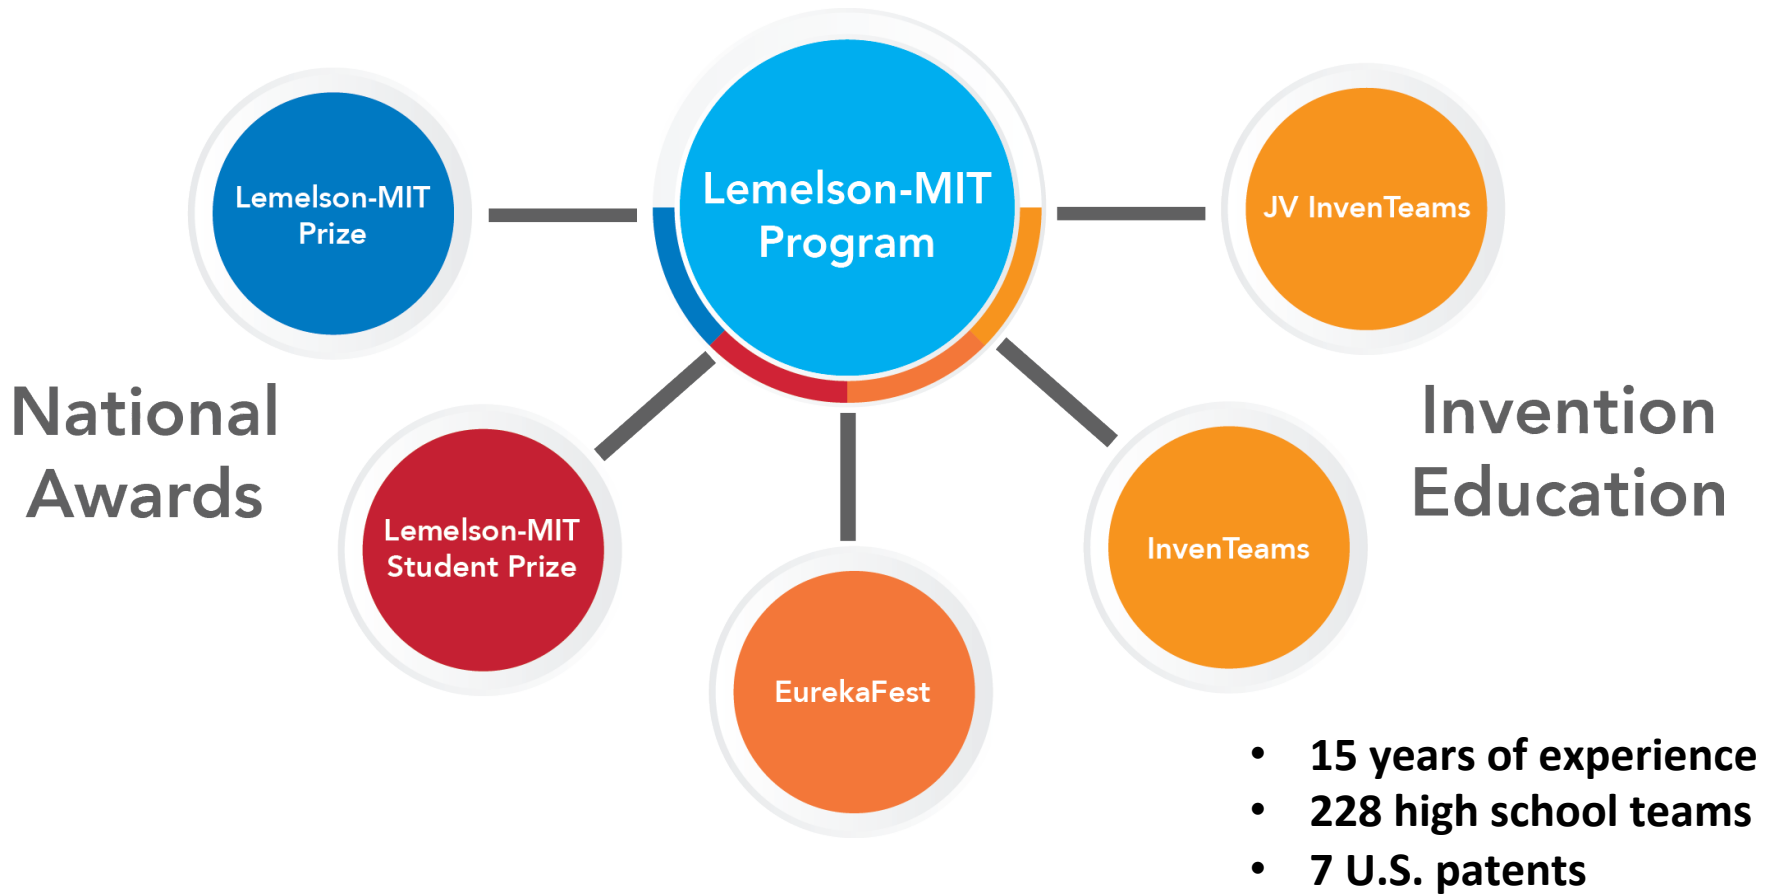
Lemelson-MIT Prize

Lemelson-MIT Program

JV InvenTeams

National Awards

Invention Education

Lemelson-MIT Student Prize

EurekaFest

InvenTeams

- 15 years of experience
- 228 high school teams
- 7 U.S. patents